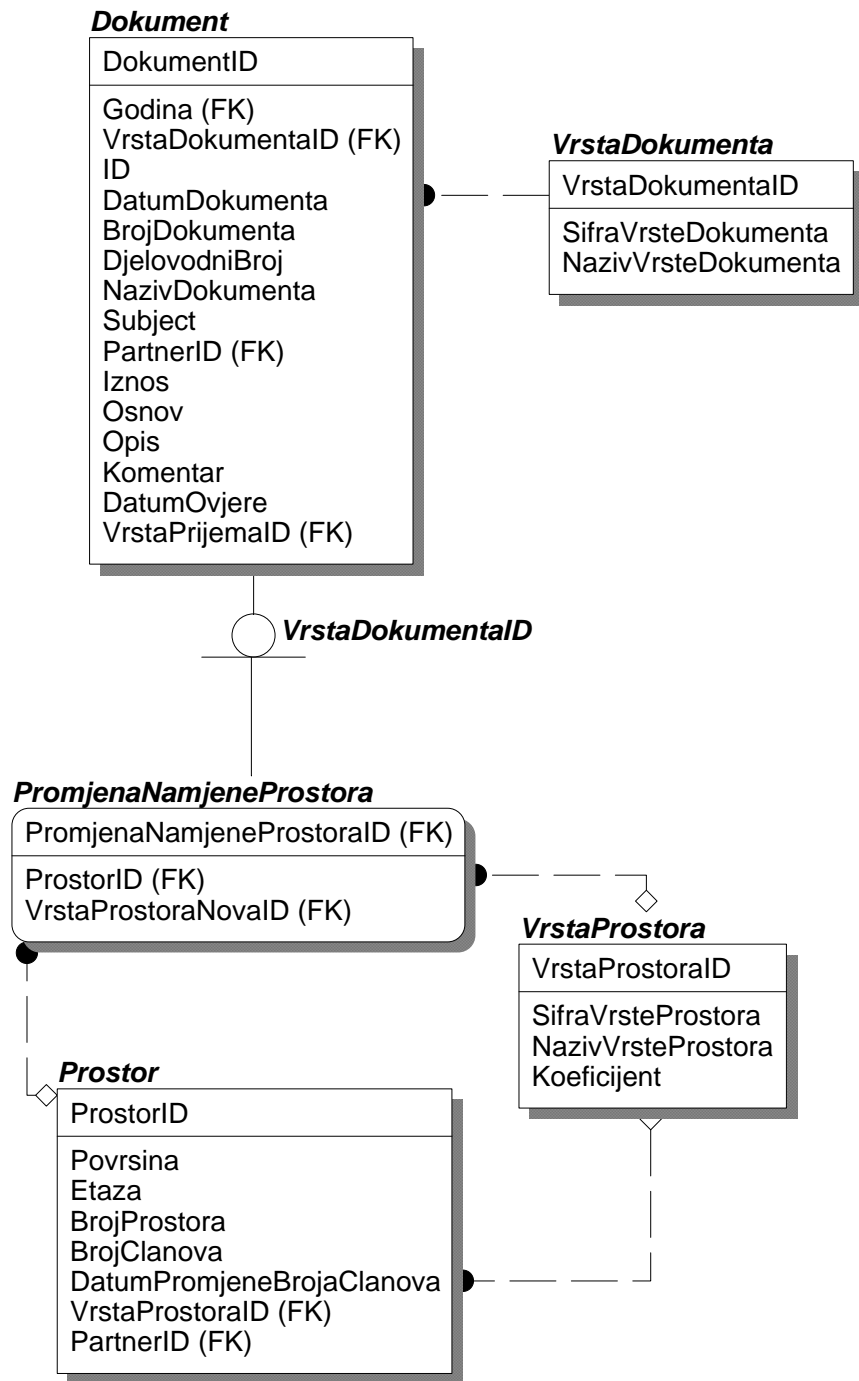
Dokument

DokumentID

Godina (FK)
VrstaDokumentaID (FK)
ID
DatumDokumenta
BrojDokumenta
DjelovodniBroj
NazivDokumenta
Subject
PartnerID (FK)
Iznos
Osnov
Opis
Komentar
DatumOvjere
VrstaPrijemaID (FK)

VrstaDokumenta

VrstaDokumentaID

SifraVrsteDokumenta
NazivVrsteDokumenta

VrstaDokumentaID

PromjenaNamjeneProstora

PromjenaNamjeneProstoraID (FK)

ProstorID (FK)
VrstaProstoraNovaID (FK)

VrstaProstora

VrstaProstoraID

SifraVrsteProstora
NazivVrsteProstora
Koeficijent

Prostor

ProstorID

Povrsina
Etaza
BrojProstora
BrojClanova
DatumPromjeneBrojaClanova
VrstaProstoraID (FK)
PartnerID (FK)